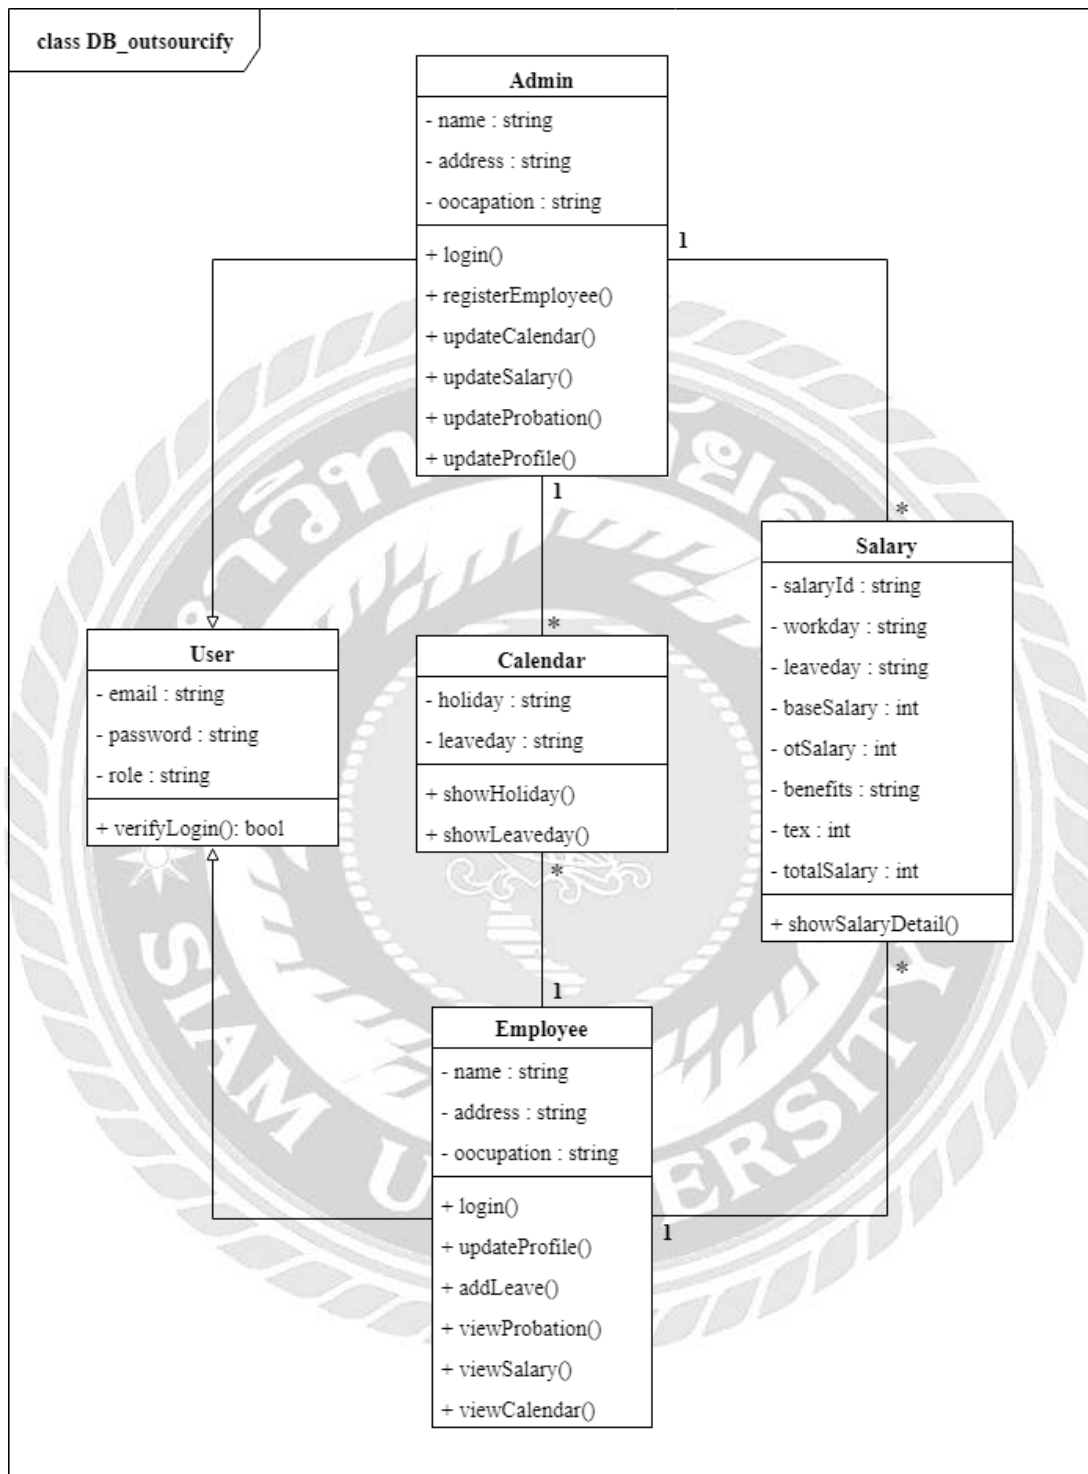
class DB_outsourcify

Admin
- name : string
- address : string
- oocapation : string
+ login()
+ registerEmployee()
+ updateCalendar()
+ updateSalary()
+ updateProbation()
+ updateProfile()

1

1

*

Salary
- salaryId : string
- workday : string
- leaveday : string
- baseSalary : int
- otSalary : int
- benefits : string
- tex : int
- totalSalary : int
+ showSalaryDetail()

*

User
- email : string
- password : string
- role : string
+ verifyLogin(): bool

*

Calendar
- holiday : string
- leaveday : string
+ showHoliday()
+ showLeaveday()

*

*

1

Employee
- name : string
- address : string
- oocupation : string
+ login()
+ updateProfile()
+ addLeave()
+ viewProbation()
+ viewSalary()
+ viewCalendar()

1

SIAM UNIVERSITY